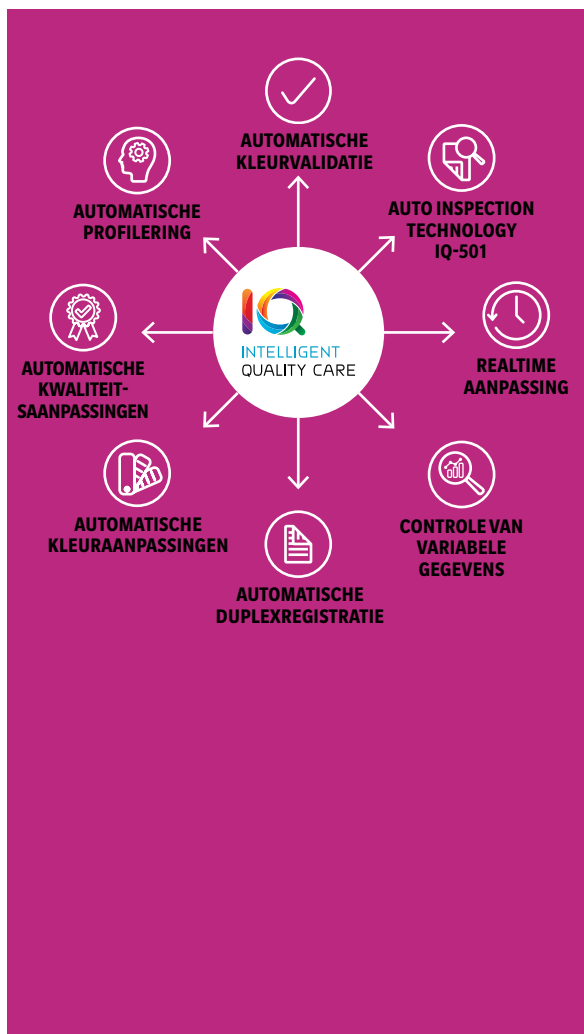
IQ
INTELLIGENT
QUALITY CARE

AUTOMATISCHE KLEURVALIDATIE

AUTO INSPECTION TECHNOLOGY IQ-501

REALTIME AANPASSING

CONTROLE VAN VARIABELE GEGEVENS

AUTOMATISCHE DUPLEXREGISTRATIE

AUTOMATISCHE KLEURAANPASSINGEN

AUTOMATISCHE KWALITEIT-SAANPASSINGEN

AUTOMATISCHE PROFILERING